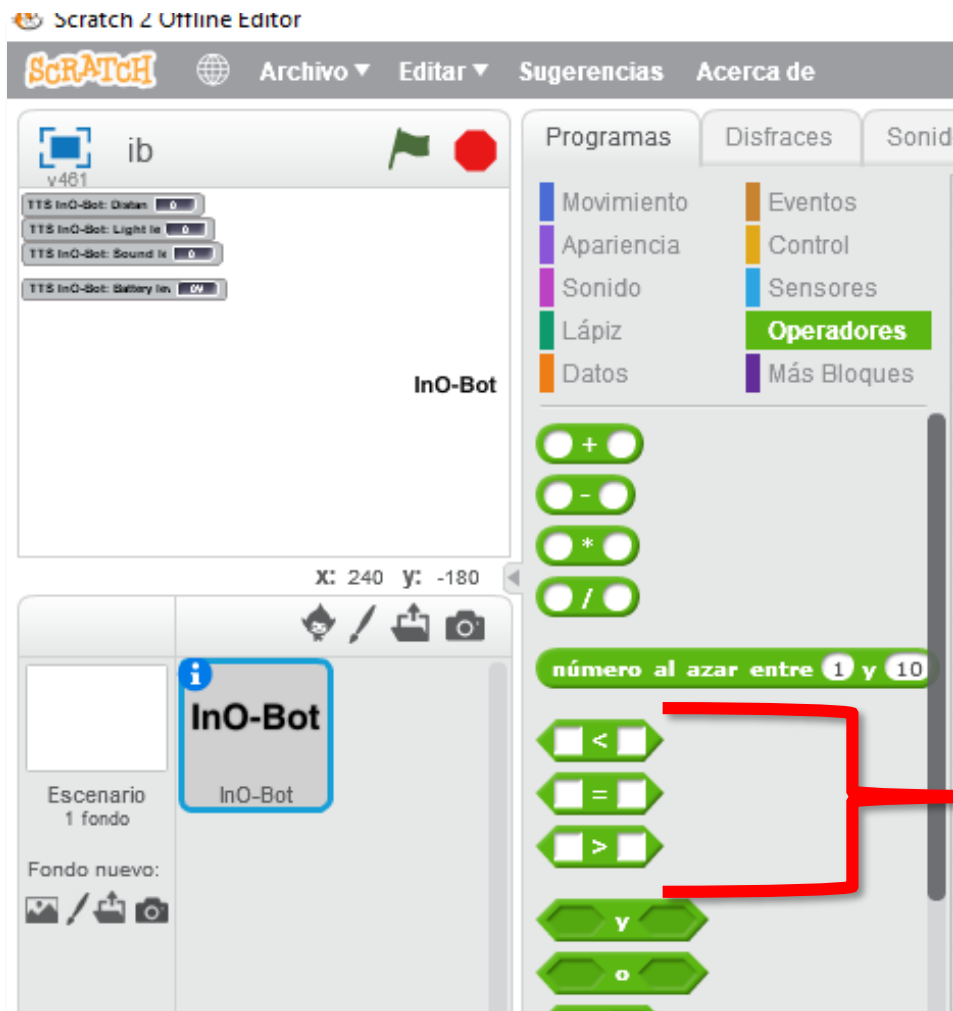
Scratch 2 Offline Editor

SCRATCH Archivo ▾ Editar ▾ Sugerencias Acerca de

ib
v461

TTS InO-Bot: Distan 0
TTS InO-Bot: Light le 0
TTS InO-Bot: Sound le 0
TTS InO-Bot: Battery lev 0V

InO-Bot

x: 240 y: -180

Escenario
1 fondo

Fondo nuevo:

InO-Bot
InO-Bot

Programas Disfraces Sonid

Movimiento
Apariencia
Sonido
Lápiz
Datos
Eventos
Control
Sensores
Operadores
Más Bloques

+
-
*
/
número al azar entre 1 y 10
<
=
>
y
o